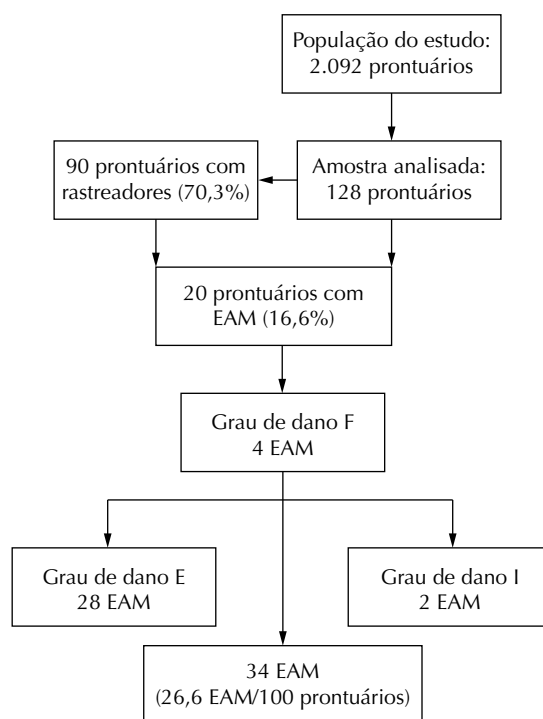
População do estudo: 2.092 prontuários

Amostra analisada: 128 prontuários

90 prontuários com rastreadores (70,3%)

20 prontuários com EAM (16,6%)

Grau de dano F 4 EAM

Grau de dano E 28 EAM

Grau de dano I 2 EAM

34 EAM (26,6 EAM/100 prontuários)